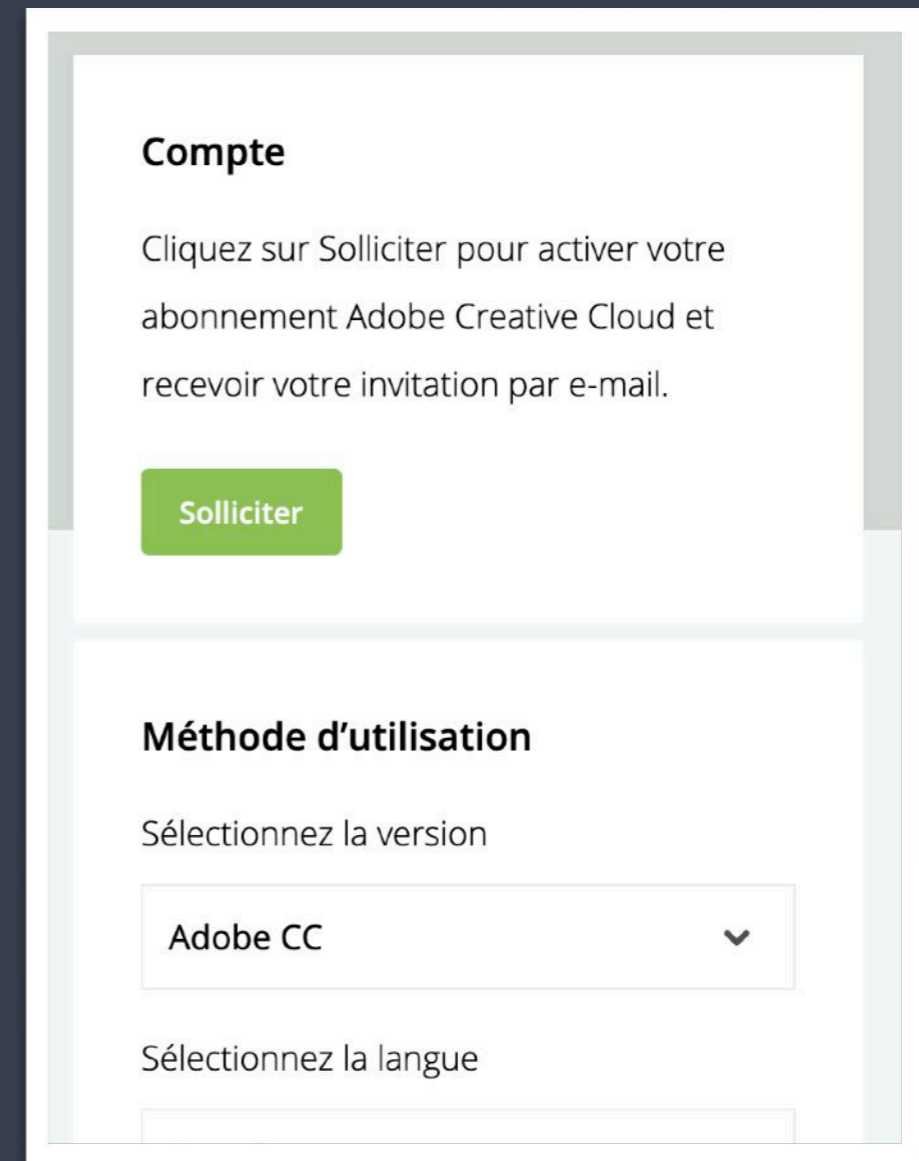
Compte

Cliquez sur Solliciter pour activer votre abonnement Adobe Creative Cloud et recevoir votre invitation par e-mail.

Solliciter

Méthode d’utilisation

Sélectionnez la version

Adobe CC

Sélectionnez la langue